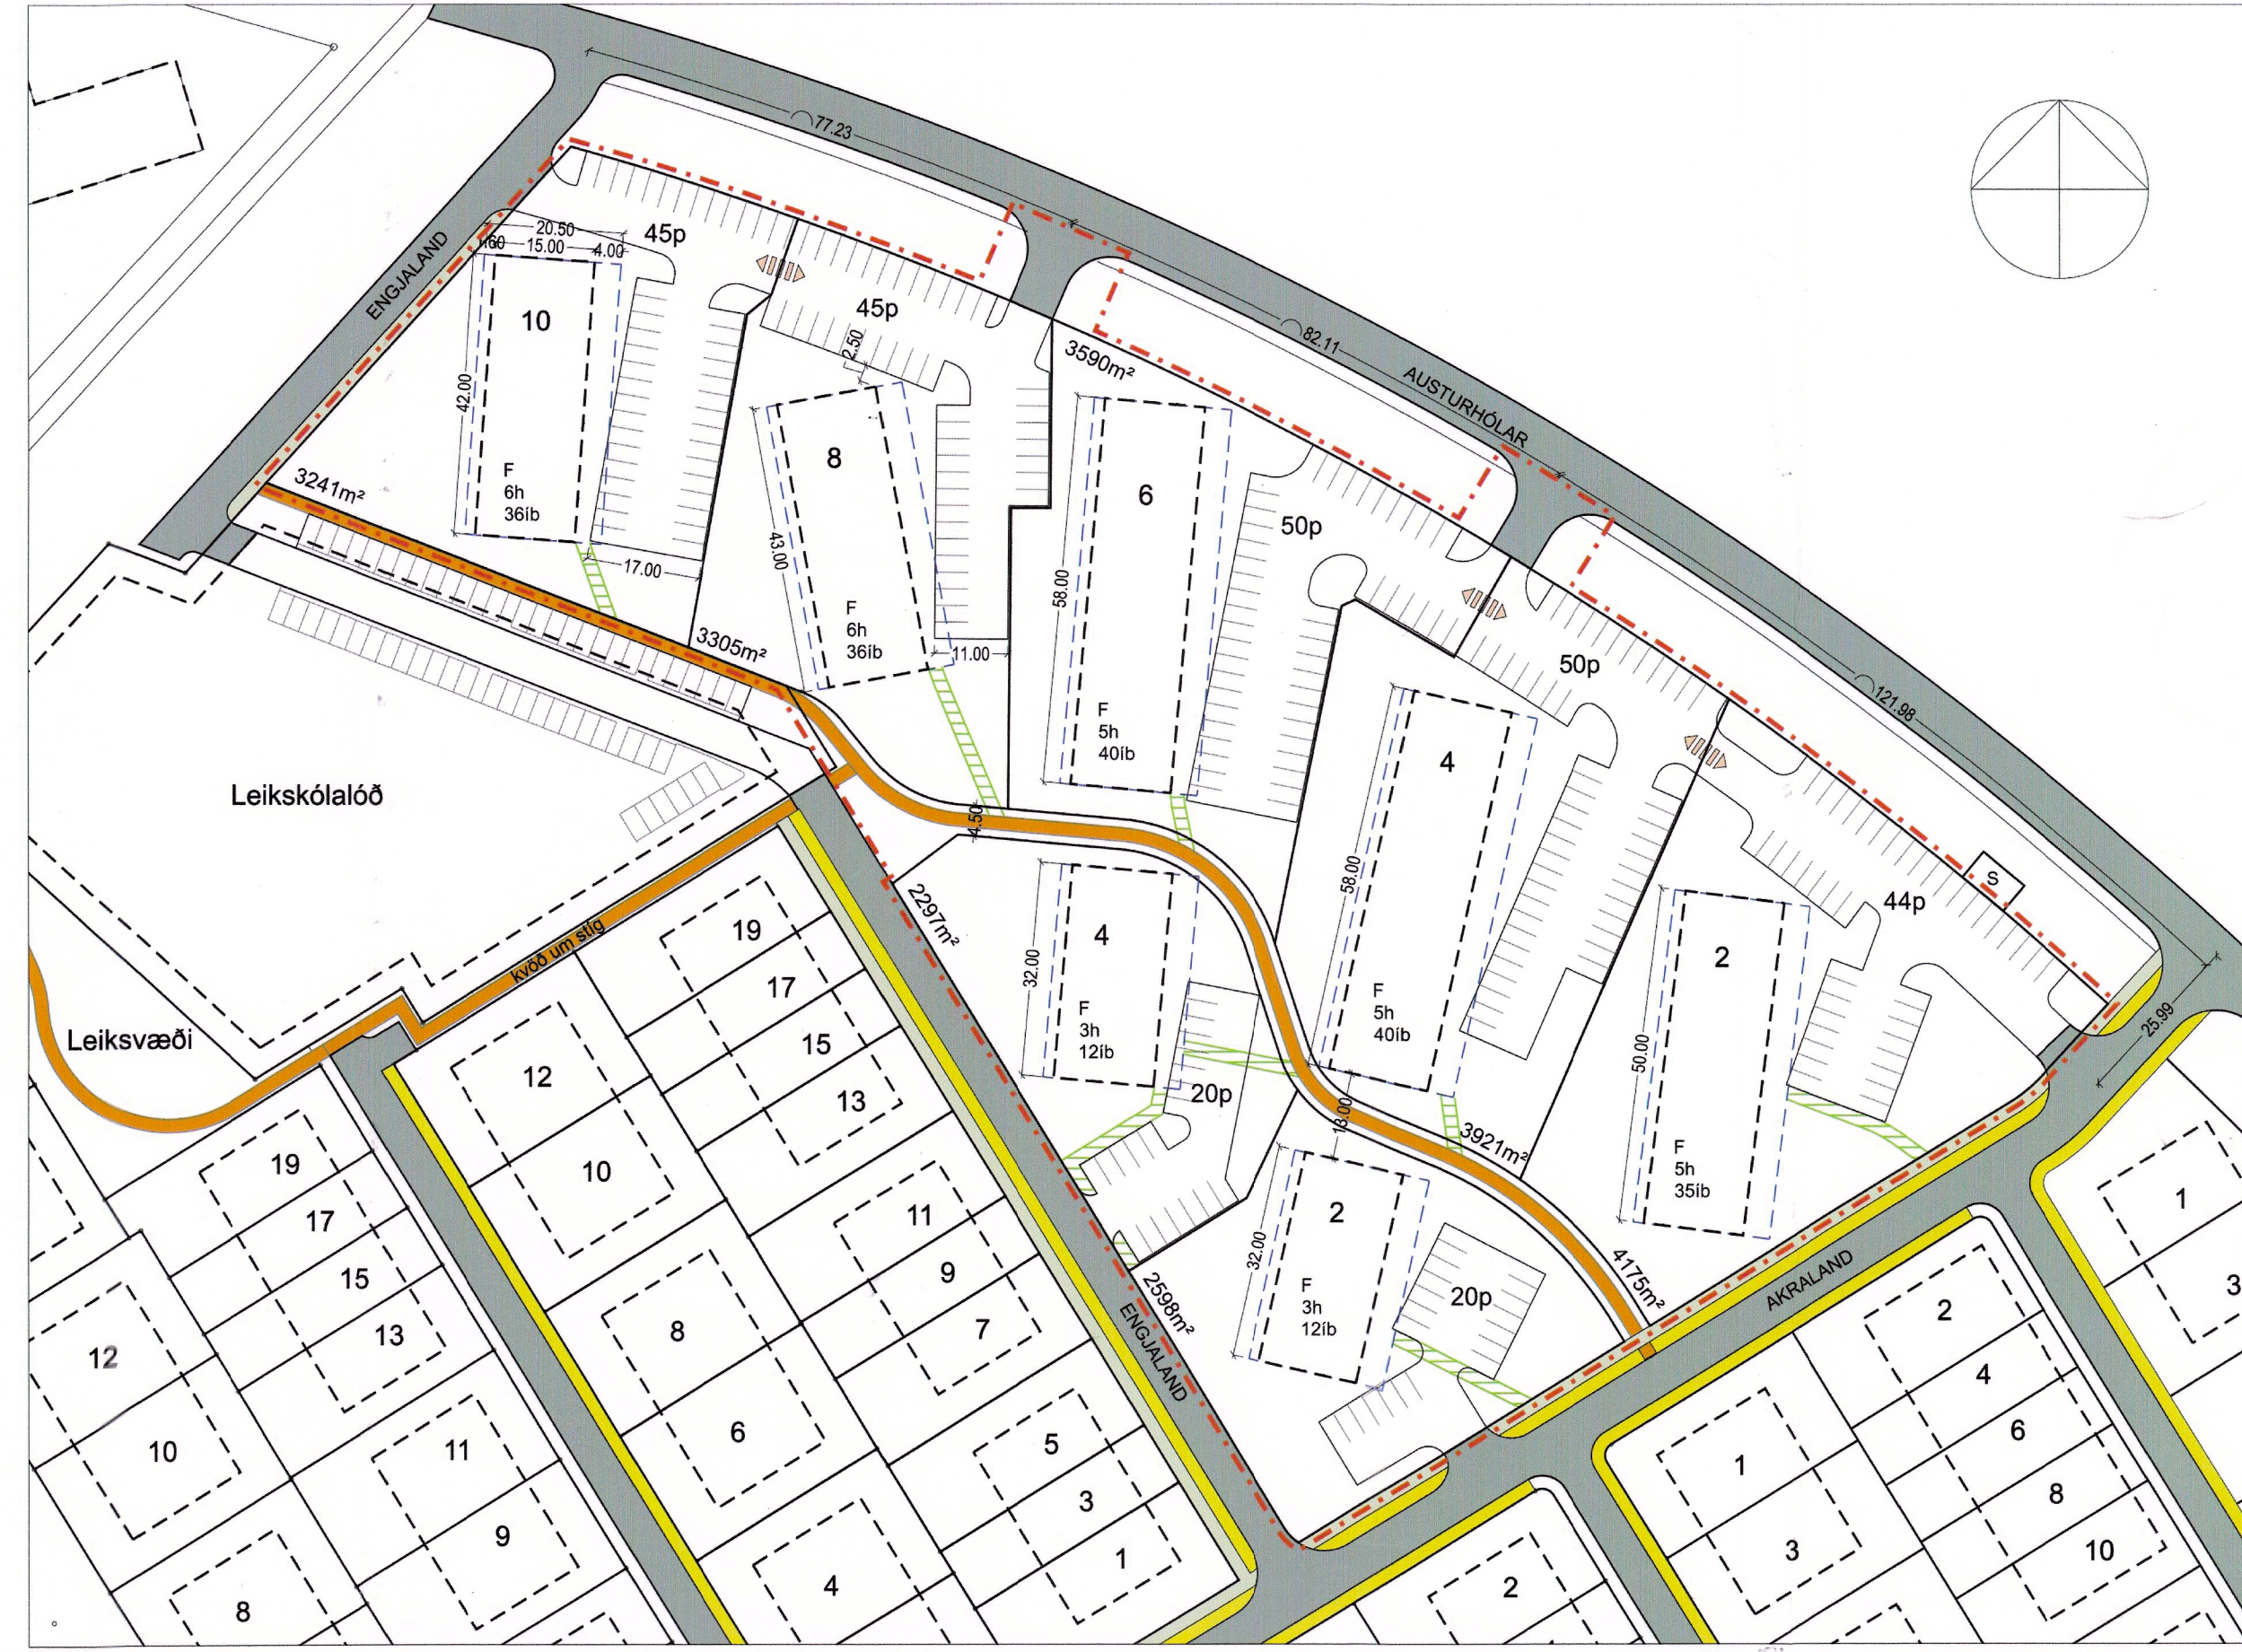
77.23

82.11

AUSTURHÓLAR

121.98

ENGJALAND

20.50
1.60 15.00 4.00

45p

10

42.00

F
6h
36íb

3241m²

17.00

45p

2.50

8

43.00

F
6h
36íb

3305m²

11.00

3590m²

6

58.00

F
5h
40íb

50p

50p

4

58.00

F
5h
40íb

44p

S

2

50.00

F
5h
35íb

25.99

Leikskólalóð

Leiksvæði

kvöð um stíg

4.50

2297m²

4

32.00

F
3h
12íb

20p

13.00

3921m²

2

32.00

F
3h
12íb

20p

4175m²

2598m²

ENGJALAND

AKRALAND

19
17
15
13
12
10
11
9
8
7
6
5
3
4
1

19
17
15
13
12
10
11
9
8

1
3
2
4
6
8
10
1
3
2